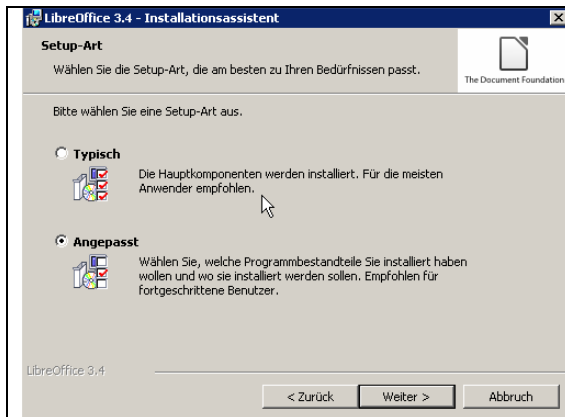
LibreOffice 3.4 - Installationsassistent

Setup-Art

Wählen Sie die Setup-Art, die am besten zu Ihren Bedürfnissen passt.

The Document Foundation

Bitte wählen Sie eine Setup-Art aus.

Typisch

Die Hauptkomponenten werden installiert. Für die meisten Anwender empfohlen.

Angepasst

Wählen Sie, welche Programmbestandteile Sie installiert haben wollen und wo sie installiert werden sollen. Empfohlen für fortgeschrittene Benutzer.

LibreOffice 3.4

< Zurück

Weiter >

Abbruch